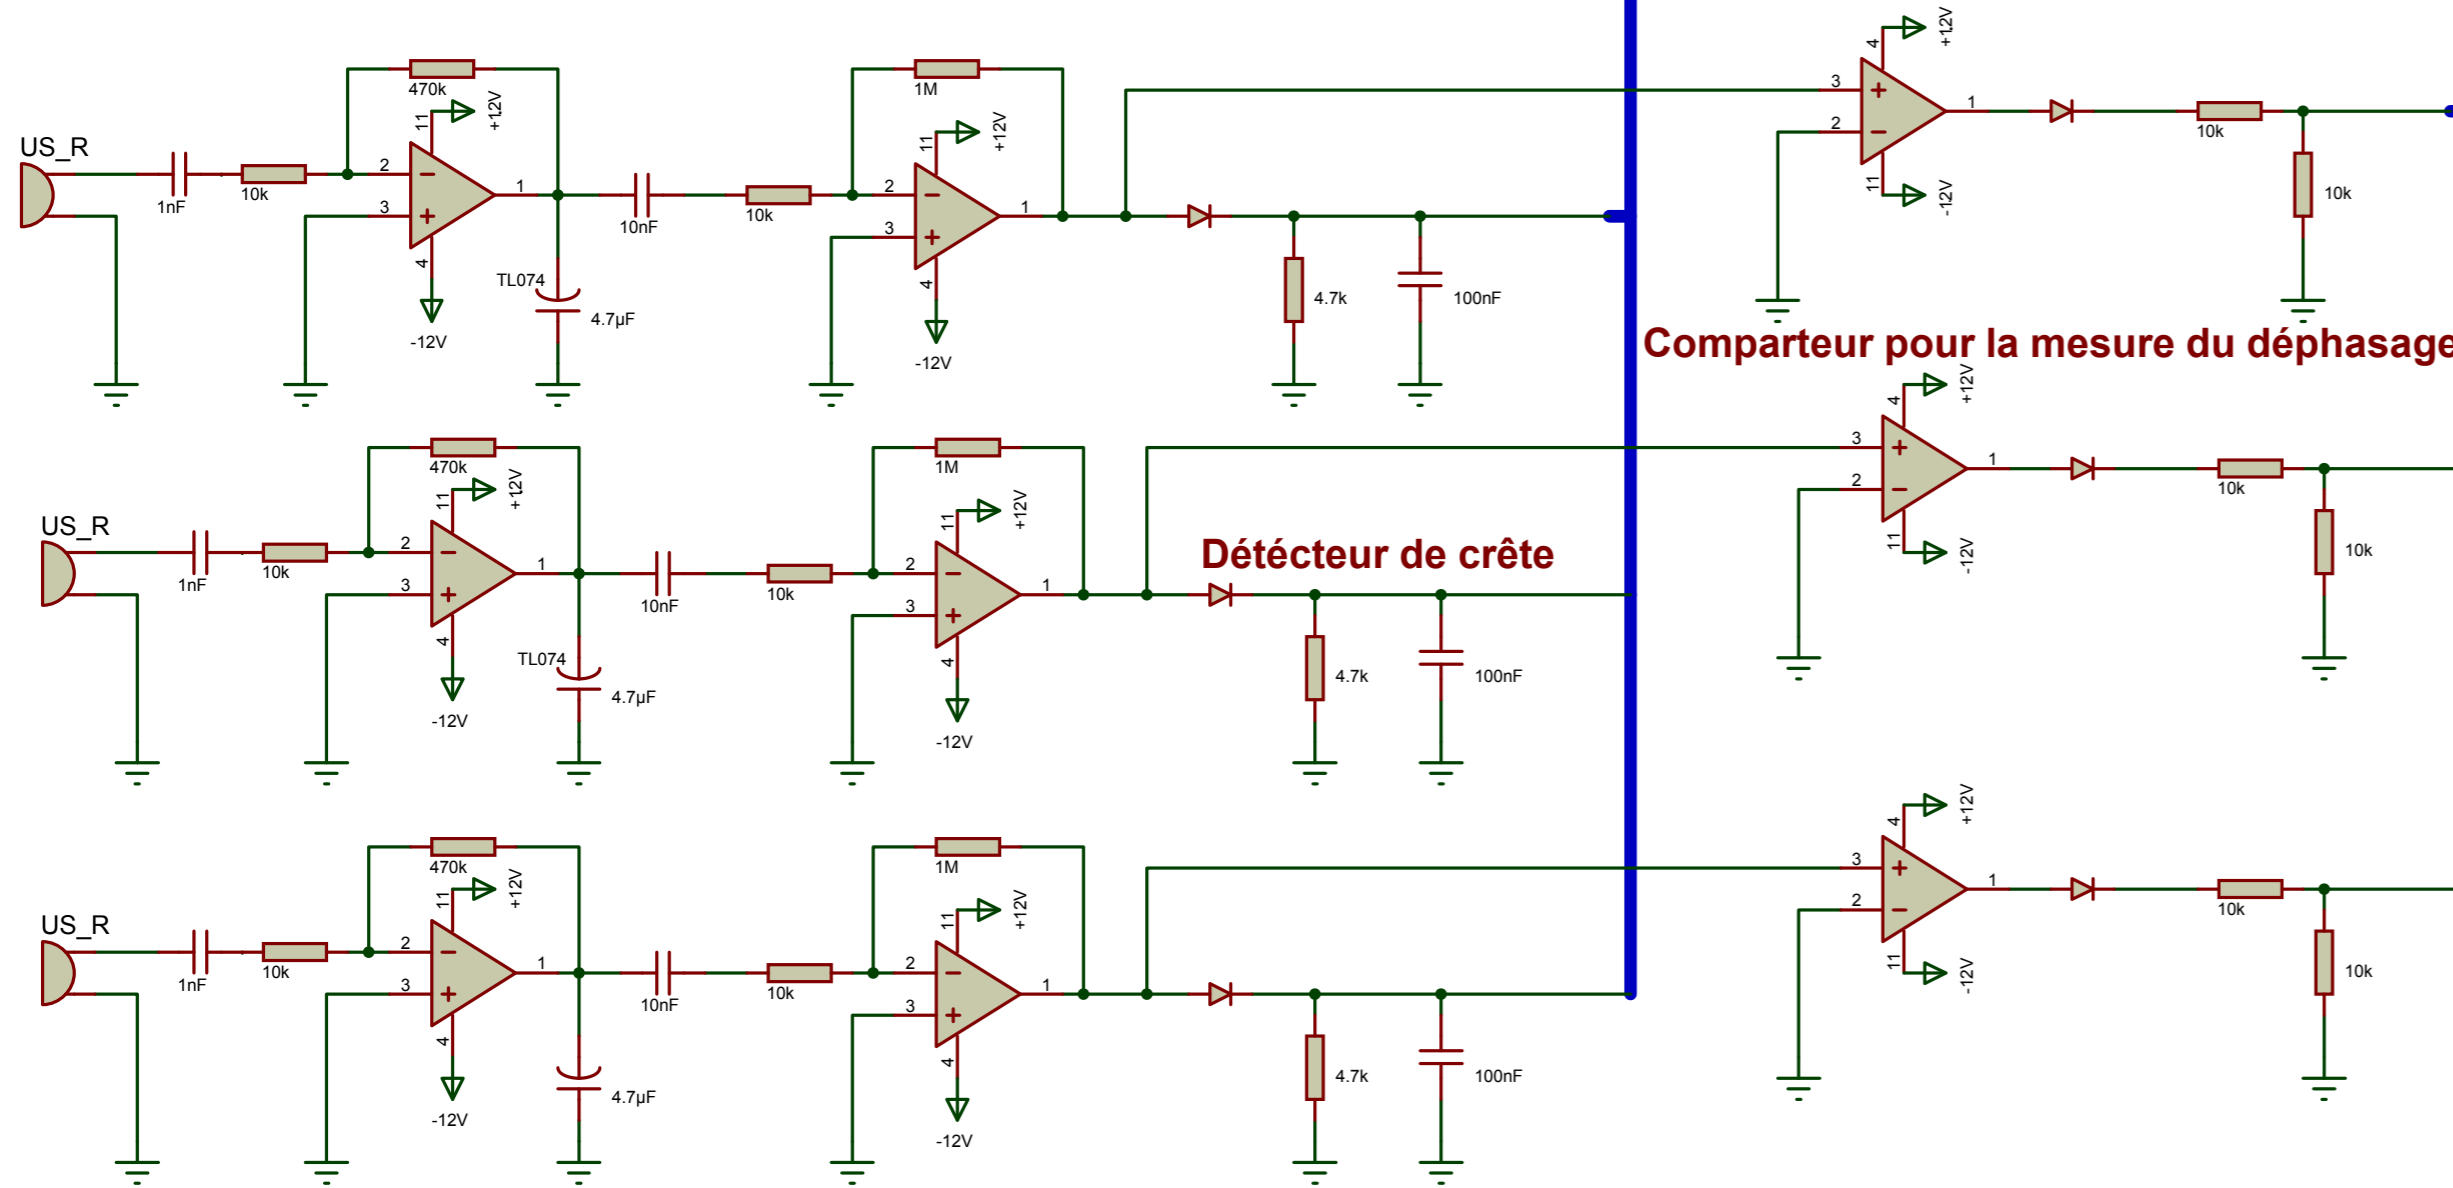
US_R
1nF
10k
470k
+12V
11
2
3
4
1
-12V
TL074
4.7µF
10nF
10k
1M
+12V
11
2
3
4
1
-12V
4.7k
100nF
3
2
4
11
+12V
-12V
1
10k
10k
Comparteur pour la mesure du déphasage

US_R
1nF
10k
470k
+12V
11
2
3
4
1
-12V
TL074
4.7µF
10nF
10k
1M
+12V
11
2
3
4
1
-12V
Détécteur de crête
4.7k
100nF
3
2
4
11
+12V
-12V
1
10k
10k

US_R
1nF
10k
470k
+12V
11
2
3
4
1
-12V
4.7µF
10nF
10k
1M
+12V
11
2
3
4
1
-12V
4.7k
100nF
3
2
4
11
+12V
-12V
1
10k
10k